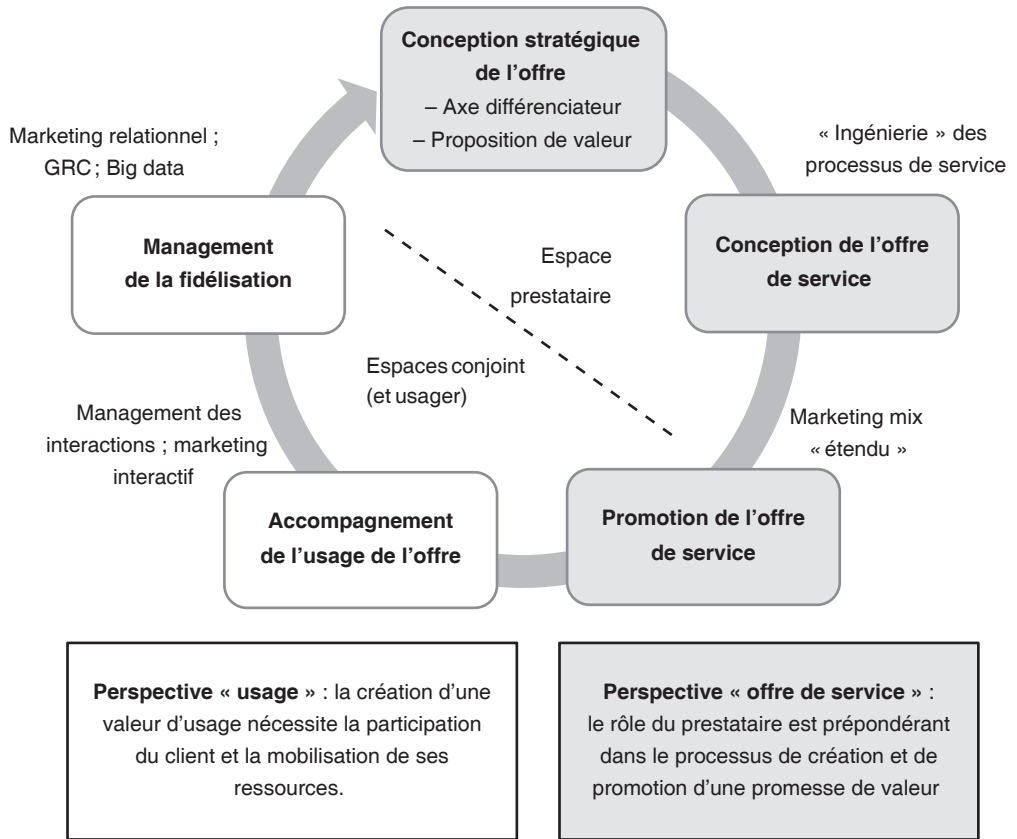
**Conception stratégique de l'offre**
– Axe différenciateur
– Proposition de valeur

« Ingénierie » des processus de service

**Conception de l'offre de service**

Marketing mix « étendu »

**Promotion de l'offre de service**

**Accompagnement de l'usage de l'offre**

Management des interactions ; marketing interactif

**Management de la fidélisation**

Marketing relationnel ; GRC ; Big data

Espace prestataire

Espaces conjoint (et usager)

**Perspective « usage »** : la création d'une valeur d'usage nécessite la participation du client et la mobilisation de ses ressources.

**Perspective « offre de service »** : le rôle du prestataire est prépondérant dans le processus de création et de promotion d'une promesse de valeur